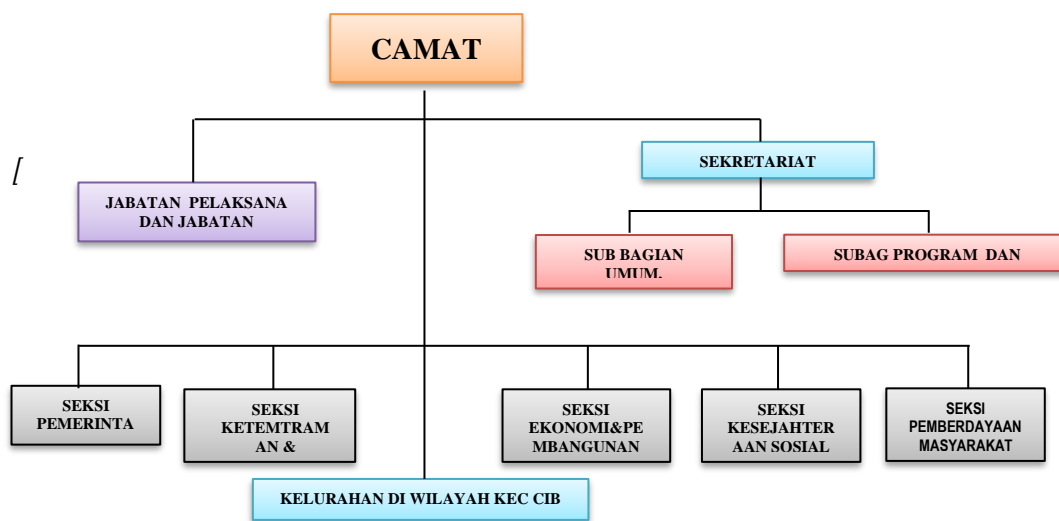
CAMAT

[

JABATAN PELAKSANA DAN JABATAN

SEKRETARIAT

SUB BAGIAN UMUM.

SUBAG PROGRAM DAN

SEKSI PEMERINTA

SEKSI KETEMTRAM AN &

SEKSI EKONOMI&PE MBANGUNAN

SEKSI KESEJAHTER AAN SOSIAL

SEKSI PEMBERDAYAAN MASYARAKAT

KELURAHAN DI WILAYAH KEC CIB